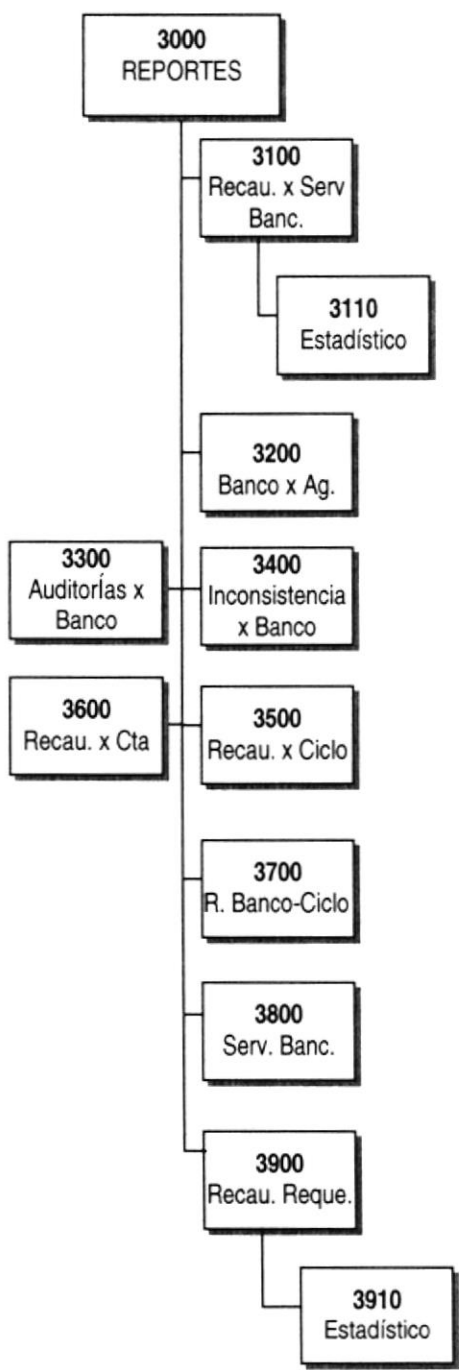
3000
REPORTES

3100
Recau. x Serv Banc.

3110
Estadístico

3200
Banco x Ag.

3300
Auditorías x Banco

3400
Inconsistencia x Banco

3600
Recau. x Cta

3500
Recau. x Ciclo

3700
R. Banco-Ciclo

3800
Serv. Banc.

3900
Recau. Reque.

3910
Estadístico